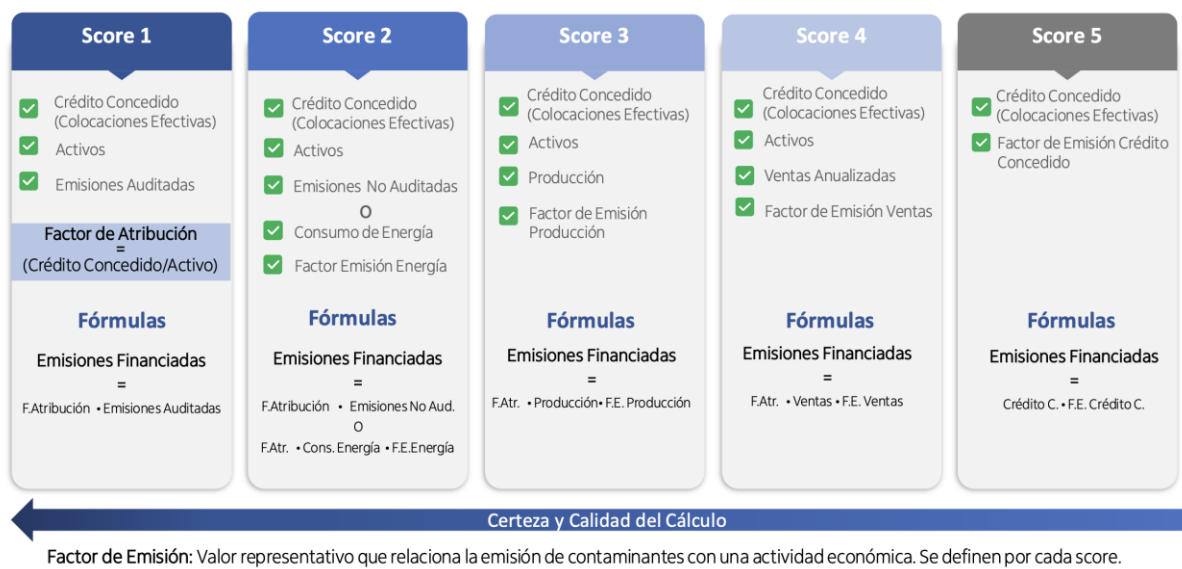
Score 1

Crédito Concedido (Colocaciones Efectivas)

Activos

Emisiones Auditadas

Factor de Atribución = (Crédito Concedido/Activo)

Fórmulas

Emisiones Financiadas =

F.Atribución • Emisiones Auditadas

Score 2

Crédito Concedido (Colocaciones Efectivas)

Activos

Emisiones No Auditadas

O

Consumo de Energía

Factor Emisión Energía

Fórmulas

Emisiones Financiadas =

F.Atribución • Emisiones No Aud.

O

F.Atr. • Cons. Energía • F.E.Energía

Score 3

Crédito Concedido (Colocaciones Efectivas)

Activos

Producción

Factor de Emisión Producción

Fórmulas

Emisiones Financiadas =

F.Atr. • Producción • F.E. Producción

Score 4

Crédito Concedido (Colocaciones Efectivas)

Activos

Ventas Anualizadas

Factor de Emisión Ventas

Fórmulas

Emisiones Financiadas =

F.Atr. • Ventas • F.E. Ventas

Score 5

Crédito Concedido (Colocaciones Efectivas)

Factor de Emisión Crédito Concedido

Fórmulas

Emisiones Financiadas =

Crédito C. • F.E. Crédito C.

Certeza y Calidad del Cálculo

Factor de Emisión: Valor representativo que relaciona la emisión de contaminantes con una actividad económica. Se definen por cada score.